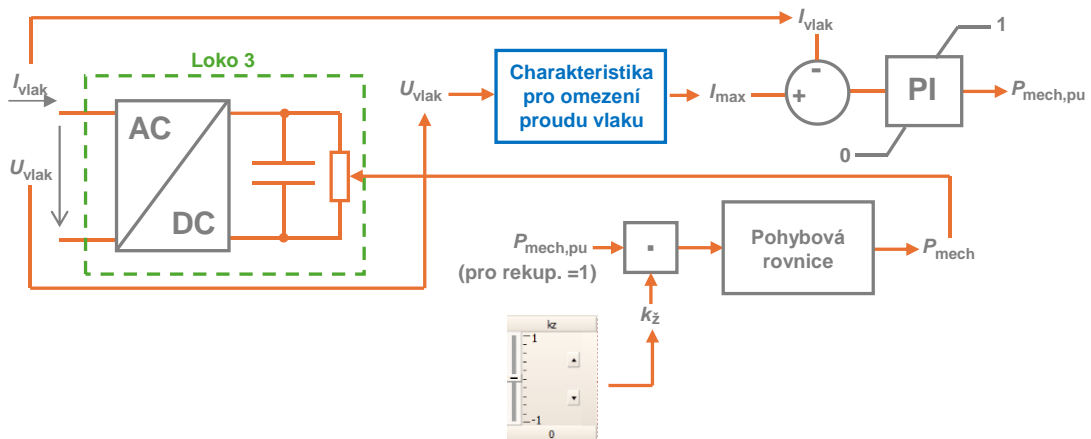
$I_{vlak}$

1

Loko 3

$I_{vlak}$

$U_{vlak}$

Charakteristika pro omezení proudu vlaku

$I_{max}$

-

+

PI

$P_{mech,pu}$

AC

$U_{vlak}$

DC

0

Pohybová rovnice

$P_{mech,pu}$

·

$P_{mech}$

(pro rekup. =1)

kz

$k_ž$

1

-1

0